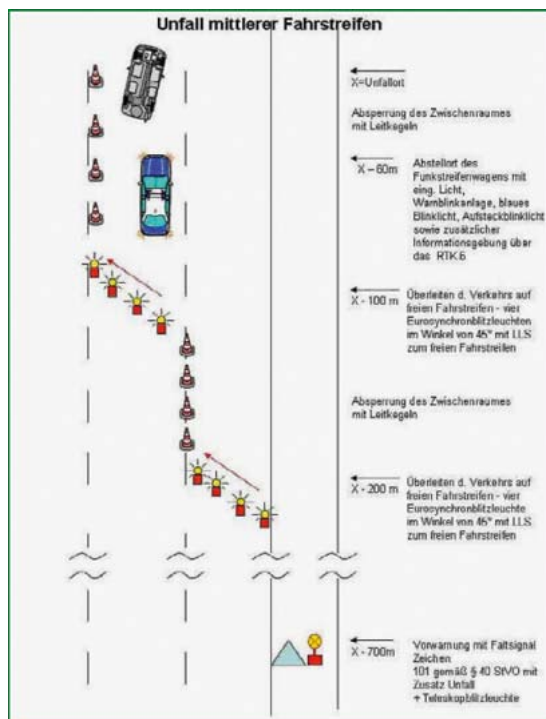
Unfall mittlerer Fahrstreifen

X=Unfallort

Absperrung des Zwischenraumes mit Leitkegeln

X – 60m

Abstellort des Funkstreifenwagens mit eing. Licht, Warnblinkanlage, blaues Blinklicht, Aufsteckblinklicht sowie zusätzlicher Informationsgebung über das RTK 6

X - 100 m

Überleiten d. Verkehrs auf freien Fahrstreifen - vier Eurosynchronblitzleuchten im Winkel von 45° mit LLS zum freien Fahrstreifen

Absperrung des Zwischenraumes mit Leitkegeln

X - 200 m

Überleiten d. Verkehrs auf freien Fahrstreifen - vier Eurosynchronblitzleuchte im Winkel von 45° mit LLS zum freien Fahrstreifen

X - 700m

Vorwarnung mit Faltsignal Zeichen 101 gemäß § 40 StVO mit Zusatz Unfall + Teleskopblitzleuchte